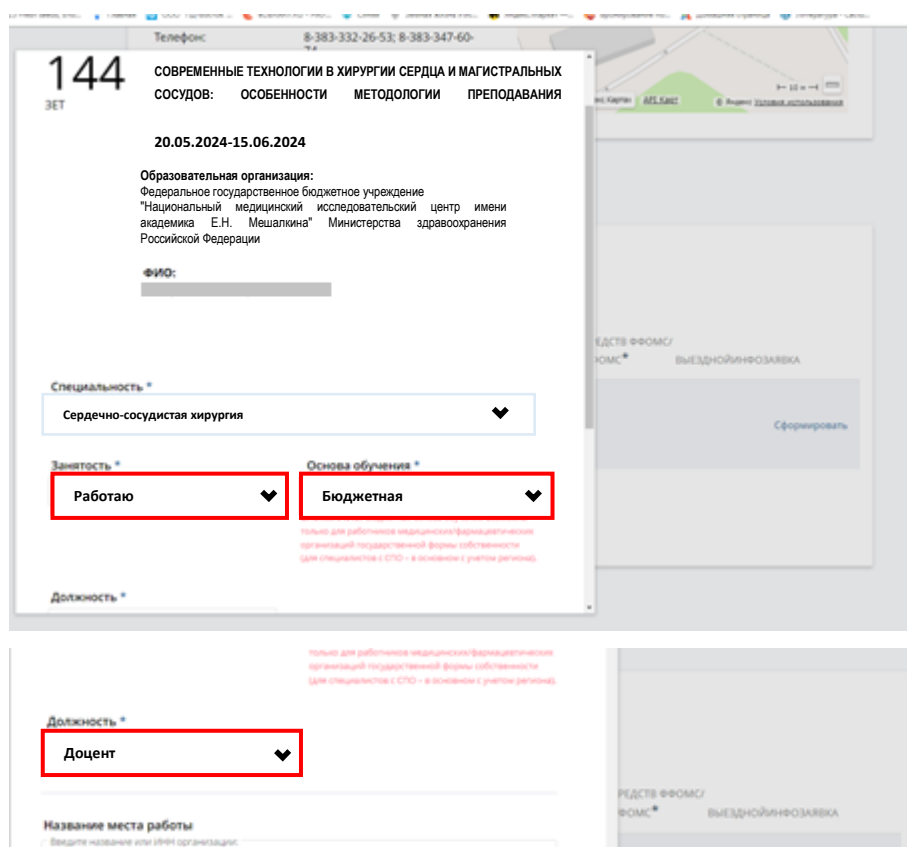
Телефон

8-383-332-26-53; 8-383-347-60-

144

ЗЕТ

СОВРЕМЕННЫЕ ТЕХНОЛОГИИ В ХИРУРГИИ СЕРДЦА И МАГИСТРАЛЬНЫХ СОСУДОВ: ОСОБЕННОСТИ МЕТОДОЛОГИИ ПРЕПОДАВАНИЯ

20.05.2024-15.06.2024

Образовательная организация:
Федеральное государственное бюджетное учреждение "Национальный медицинский исследовательский центр имени академика Е.Н. Мешалкина" Министерства здравоохранения Российской Федерации

ФИО:

Специальность *

Сердечно-сосудистая хирургия

Занятость *

Работаю

Основа обучения *

Бюджетная

только для работников медицинских/фармацевтических организаций государственной формы собственности (для специалистов с СПО – в основном с учетом региона).

Должность *

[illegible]ЕДСТВ ФФОМС/
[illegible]ОМС*

ВЫЕЗДНОЙИНФОЗАЯВКА

Сформировать

только для работников медицинских/фармацевтических организаций государственной формы собственности (для специалистов с СПО – в основном с учетом региона).

Должность *

Доцент

Название места работы

Введите название или ИНН организации.

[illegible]ЕДСТВ ФФОМС/
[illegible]ОМС*

ВЫЕЗДНОЙИНФОЗАЯВКА